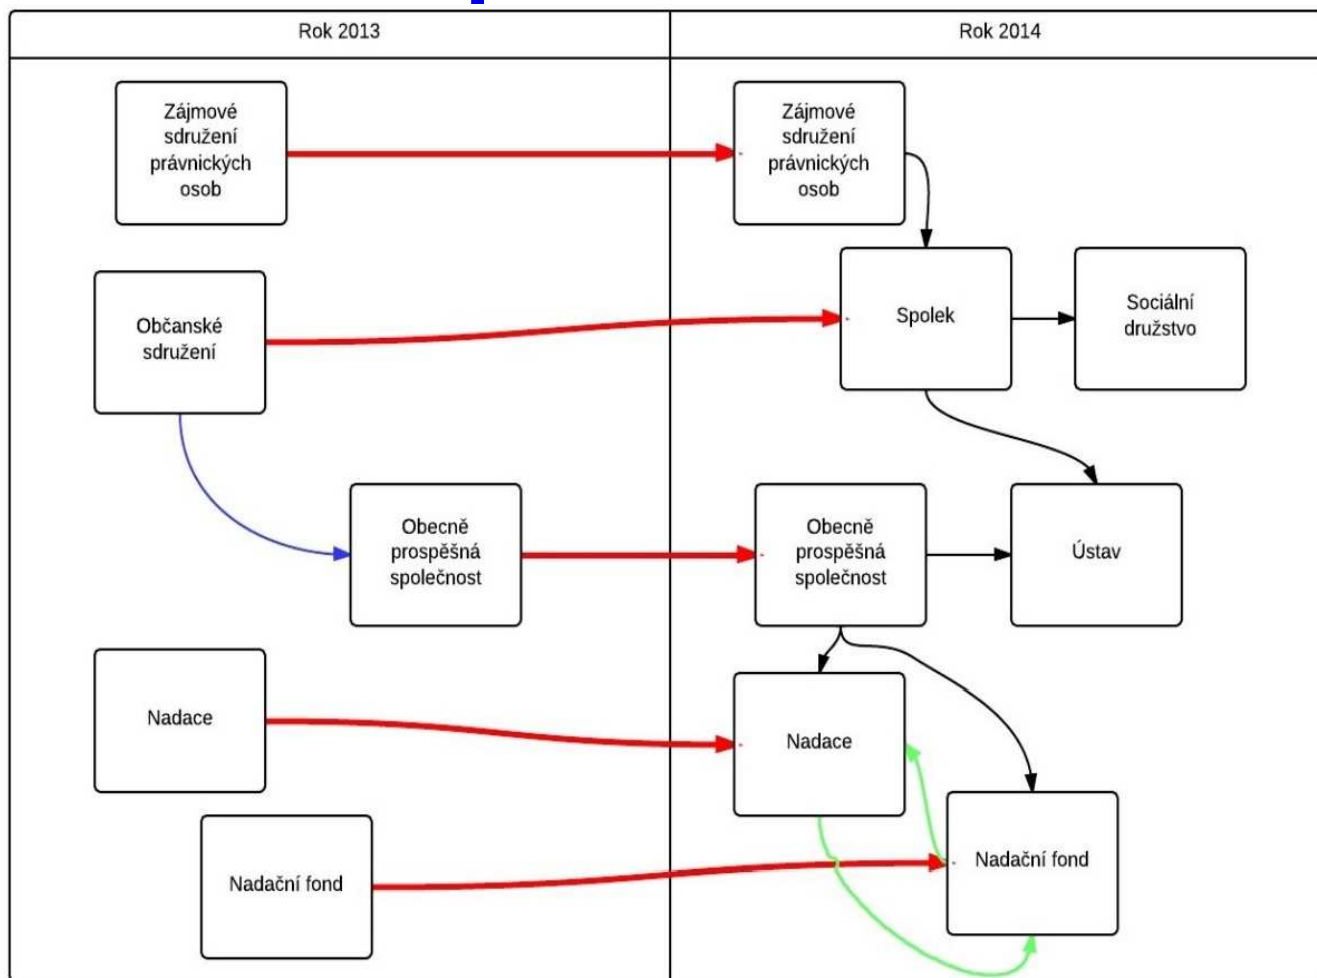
Rok 2013

Zájmové sdružení právnických osob

Občanské sdružení

Obecně prospěšná společnost

Nadace

Nadační fond

Rok 2014

Zájmové sdružení právnických osob

Spolek

Sociální družstvo

Obecně prospěšná společnost

Ústav

Nadace

Nadační fond